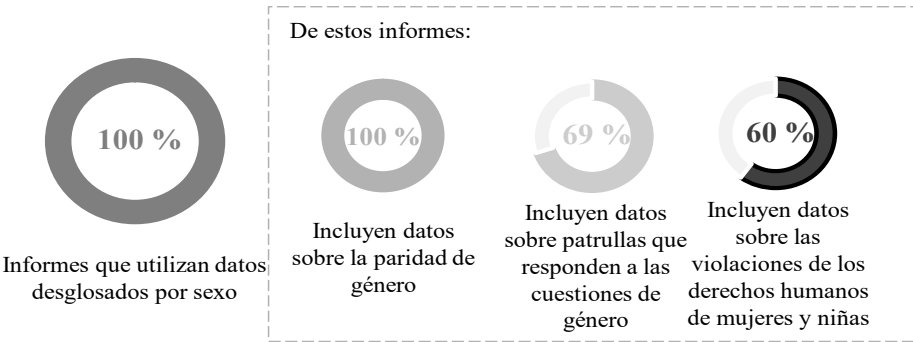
100 %

Informes que utilizan datos desglosados por sexo

De estos informes:

100 %

Incluyen datos sobre la paridad de género

69 %

Incluyen datos sobre patrullas que responden a las cuestiones de género

60 %

Incluyen datos sobre las violaciones de los derechos humanos de mujeres y niñas